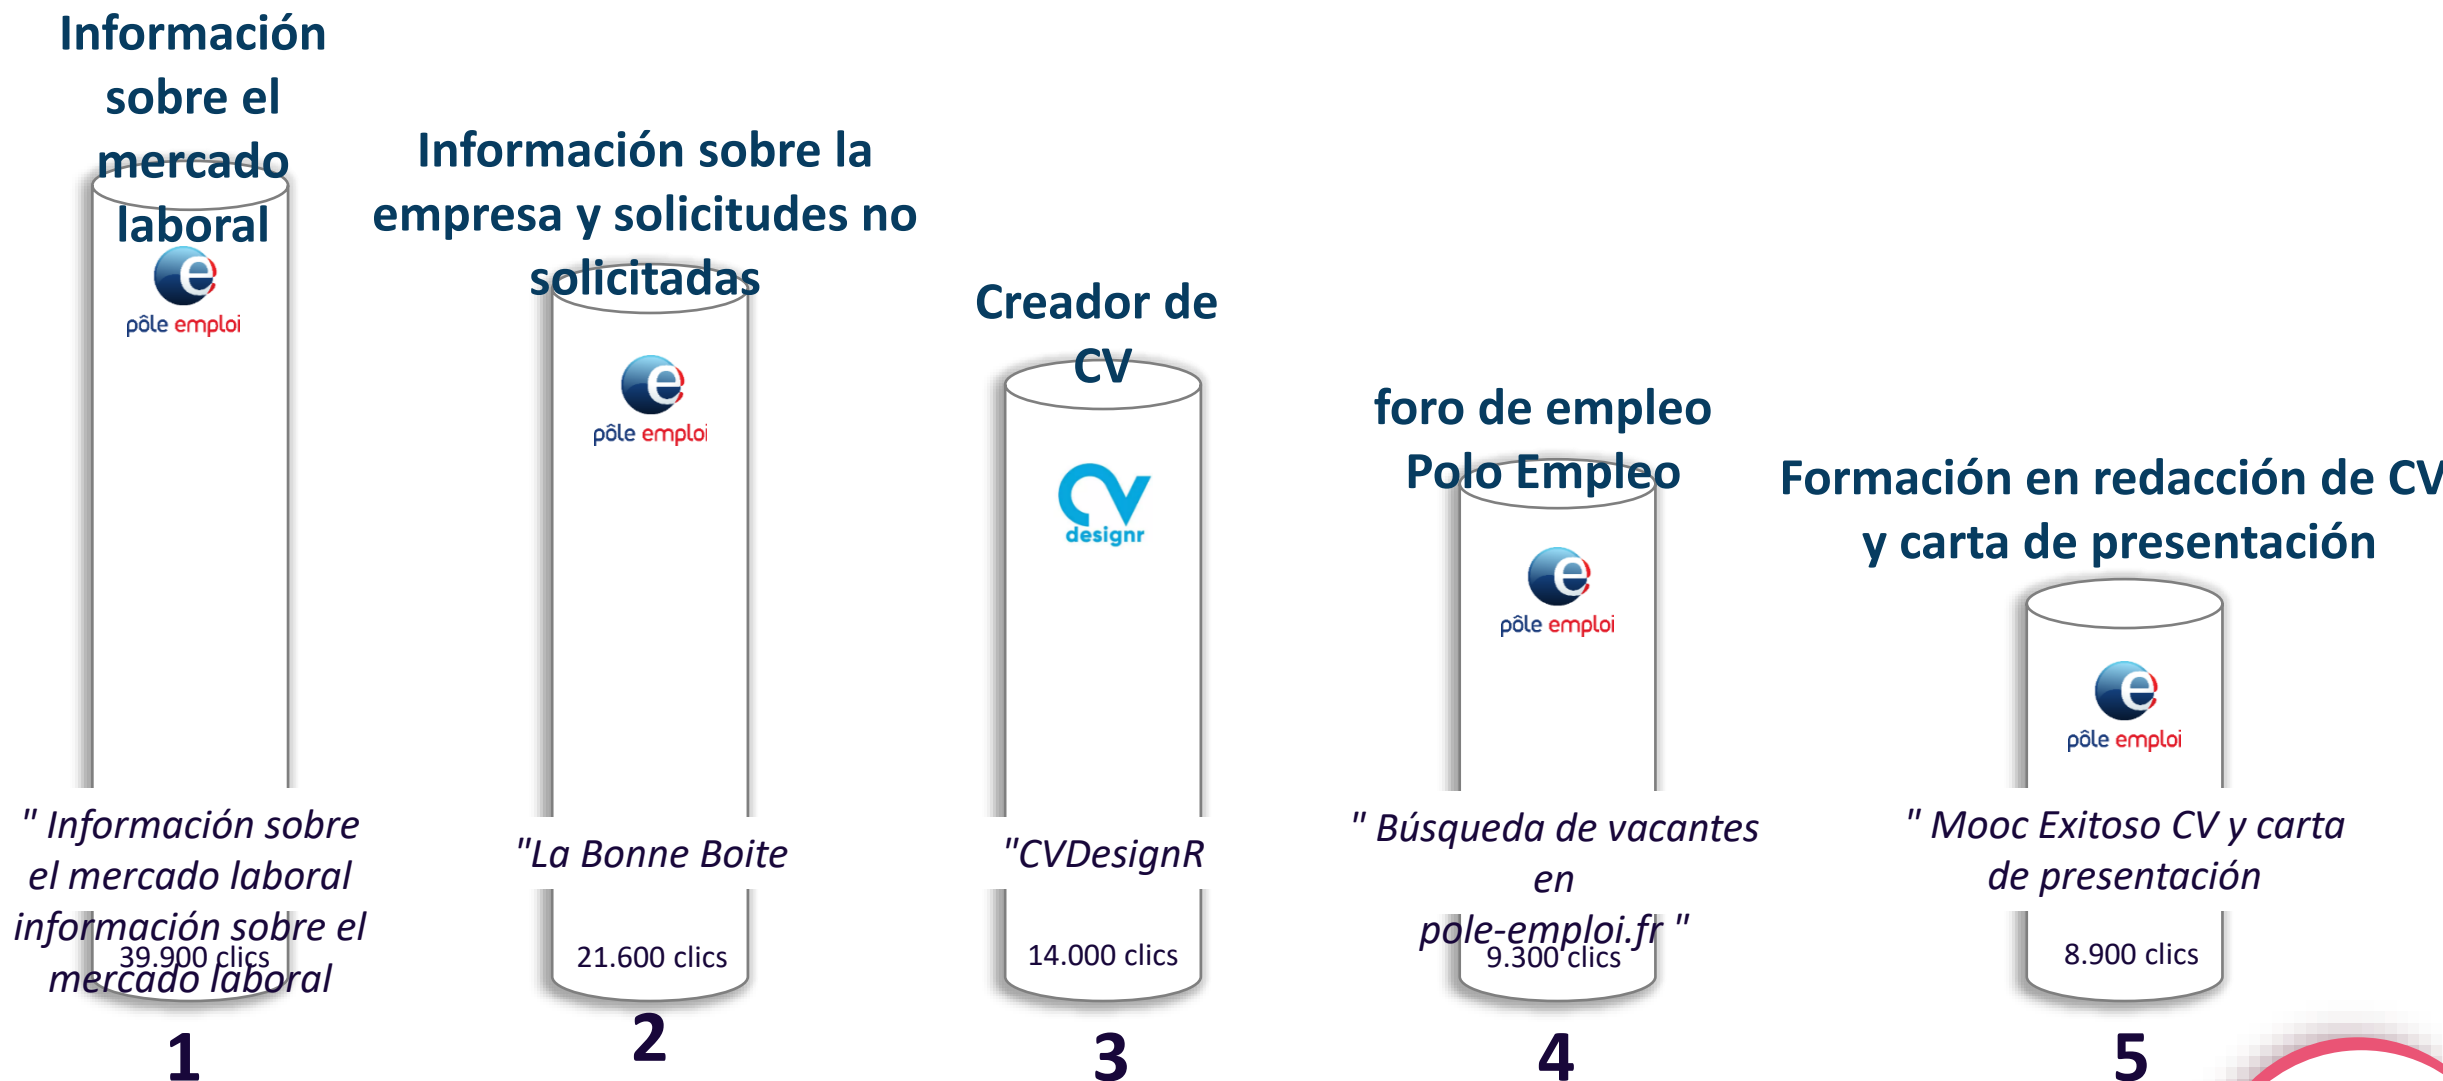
Información sobre el mercado laboral

pôle emploi

" Información sobre el mercado laboral información sobre el mercado laboral

39.900 clics

1

Información sobre la empresa y solicitudes no solicitadas

pôle emploi

"La Bonne Boite

21.600 clics

2

Creador de CV

CV designr

"CVDesignR

14.000 clics

3

foro de empleo Polo Empleo

pôle emploi

" Búsqueda de vacantes en pole-emploi.fr "

9.300 clics

4

Formación en redacción de CV y carta de presentación

pôle emploi

" Mooc Exitoso CV y carta de presentación

8.900 clics

5